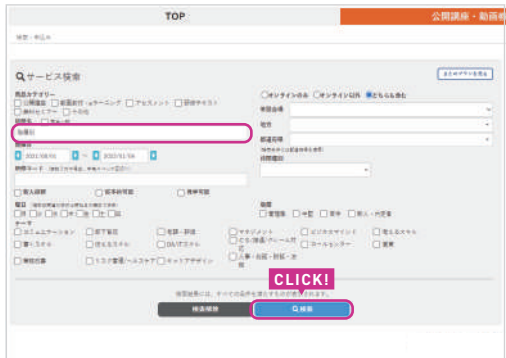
TOP

公開講座・動画

検索・申込み

サービス検索

おすすめプランを見る

商品カテゴリー

公開講座 動画配信・eラーニング アセスメント 研修テキスト 無料セミナー その他

フリーワード

指導担当

オンラインのみ オンライン以外 どちらも表示

開催期間

2021/04/01 ~ 2022/01/04

都道府県

市区町村

時間帯

曜日

月 火 水 木 金 土 日

テーマ

コミュニケーション 部下育成 問題解決 マネジメント ビジネススキル 話せるスキル 書くスキル 伝えるスキル OA/ITスキル コールセンター 営業 接遇 リスク管理・ヘルスケア キャリアデザイン 人事・総務・財務

階層

新入社員 中堅 管理職 役員

CLICK!

検索結果には、すべての条件を満たすものが表示されます。

検索解除

検索